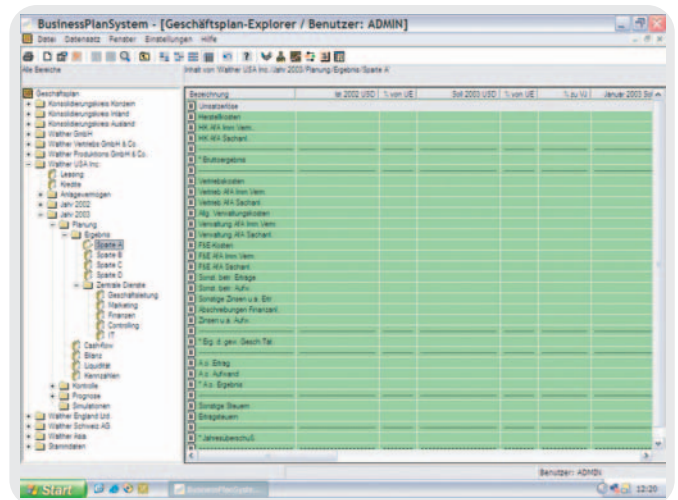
BusinessPlanSystem - [Geschäftsplan-Explorer / Benutzer: ADMIN]

Datei Datensatz Fenster Einstellungen Hilfe

Alle Bereiche

Inhalt von Walther USA Inc./Jahr 2003/Planung/Ergebnis/Sparte A

Geschäftsplan
Konsolidierungskreis Konzern
Konsolidierungskreis Inland
Konsolidierungskreis Ausland
Walther GmbH
Walther Vertriebs GmbH & Co.
Walther Produktions GmbH & Co.
Walther USA Inc.
Leasing
Kredite
Anlagevermögen
Jahr 2002
Jahr 2003
Planung
Ergebnis
Sparte A
Sparte B
Sparte C
Sparte D
Zentrale Dienste
Geschäftsleitung
Marketing
Finanzen
Controlling
IT
Cashflow
Bilanz
Liquidität
Kennzahlen
Kontrolle
Prognose
Simulationen
Walther England Ltd.
Walther Schweiz AG
Walther Asia
Stammdaten

| Bezeichnung | Ist 2002 USD | % von UE | Soll 2003 USD | % von UE | % zu VJ | Januar 2003 Sol |
|---|---|---|---|---|---|---|
| Umsatzerlöse | | | | | | |
| Herstellkosten | | | | | | |
| HK AfA Imm.Verm. | | | | | | |
| HK AfA Sachanl. | | | | | | |
| * Bruttoergebnis | | | | | | |
| Vertriebskosten | | | | | | |
| Vertrieb AfA Imm.Verm. | | | | | | |
| Vertrieb AfA Sachanl. | | | | | | |
| Allg. Verwaltungskosten | | | | | | |
| Verwaltung AfA Imm.Verm. | | | | | | |
| Verwaltung AfA Sachanl. | | | | | | |
| F&E Kosten | | | | | | |
| F&E AfA Imm.Verm. | | | | | | |
| F&E AfA Sachanl. | | | | | | |
| Sonst. betr. Erträge | | | | | | |
| Sonst. betr. Aufw. | | | | | | |
| Sonstige Zinsen u.ä. Ertr. | | | | | | |
| Abschreibungen Finanzanl. | | | | | | |
| Zinsen u.ä. Aufw. | | | | | | |
| * Erg. d. gew. Gesch.Tät. | | | | | | |
| A.o. Ertrag | | | | | | |
| A.o. Aufwand | | | | | | |
| * A.o. Ergebnis | | | | | | |
| Sonstige Steuern | | | | | | |
| Ertragsteuern | | | | | | |
| * Jahresüberschuß | | | | | | |

Benutzer: ADMIN

Start
BusinessPlanSyst...
12:20